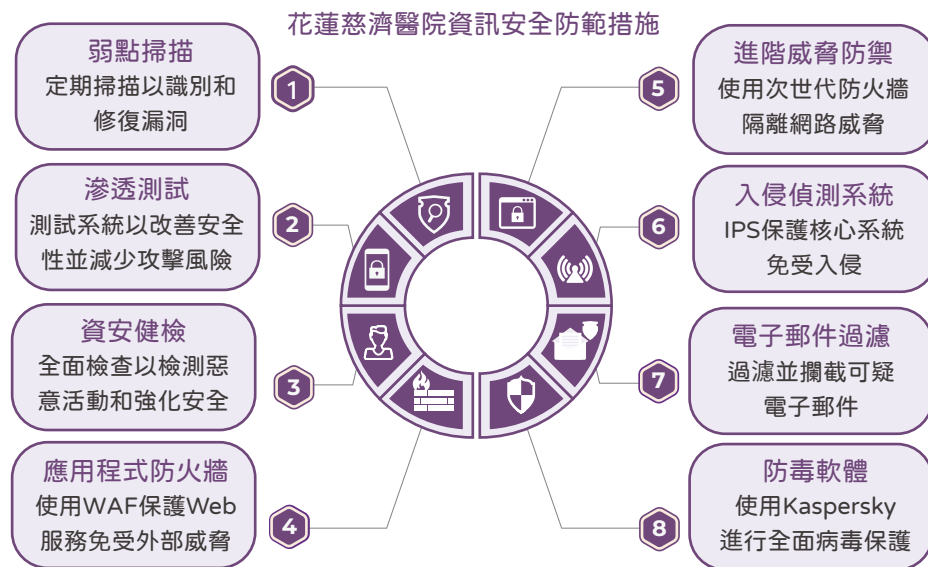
花蓮慈濟醫院資訊安全防範措施

1
弱點掃描
定期掃描以識別和修復漏洞

2
滲透測試
測試系統以改善安全性並減少攻擊風險

3
資安健檢
全面檢查以檢測惡意活動和強化安全

4
應用程式防火牆
使用WAF保護Web服務務免受外部威脅

5
進階威脅防禦
使用次世代防火牆隔離網路威脅

6
入侵偵測系統
IPS保護核心系統免受入侵

7
電子郵件過濾
過濾並攔截可疑電子郵件

8
防毒軟體
使用Kaspersky進行全面病毒保護